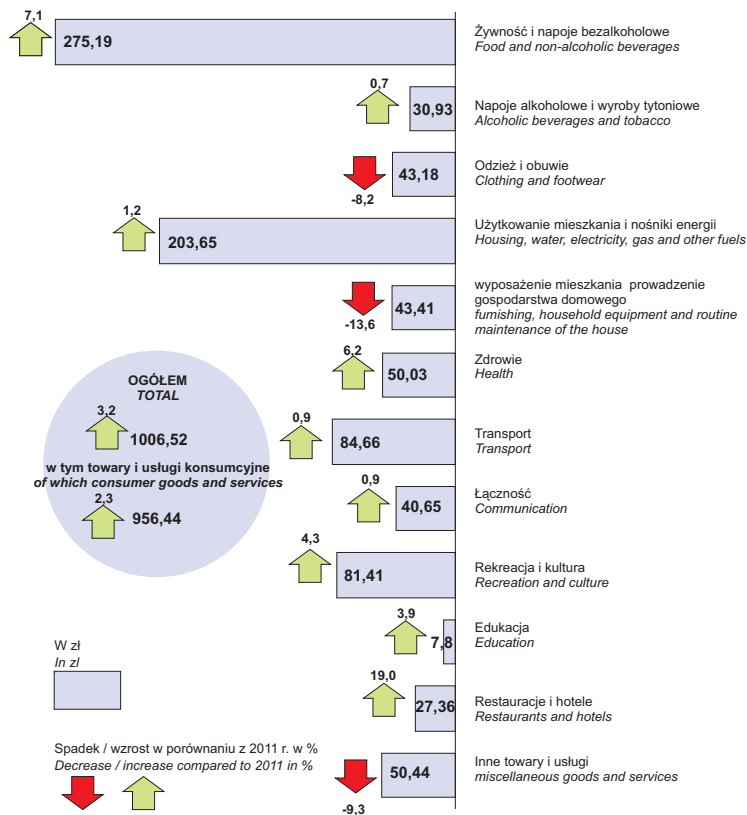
7,1
275,19
Żywność i napoje bezalkoholowe
*Food and non-alcoholic beverages*

0,7
30,93
Napoje alkoholowe i wyroby tytoniowe
*Alcoholic beverages and tobacco*

43,18
-8,2
Odzież i obuwie
*Clothing and footwear*

1,2
203,65
Użytkowanie mieszkania i nośniki energii
*Housing, water, electricity, gas and other fuels*

43,41
-13,6
wyposażenie mieszkania prowadzenie gospodarstwa domowego
*fumishing, household equipment and routine maintenance of the house*

6,2
50,03
Zdrowie
*Health*

OGÓŁEM
*TOTAL*
3,2
1006,52
w tym towary i usługi konsumcyjne
*of which consumer goods and services*
2,3
956,44

0,9
84,66
Transport
*Transport*

0,9
40,65
Łączność
*Communication*

4,3
81,41
Rekreacja i kultura
*Recreation and culture*

3,9
7,8
Edukacja
*Education*

W zł
*In zl*

19,0
27,36
Restauracje i hotele
*Restaurants and hotels*

Spadek / wzrost w porównaniu z 2011 r. w %
*Decrease / increase compared to 2011 in %*

50,44
-9,3
Inne towary i usługi
*miscellaneous goods and services*